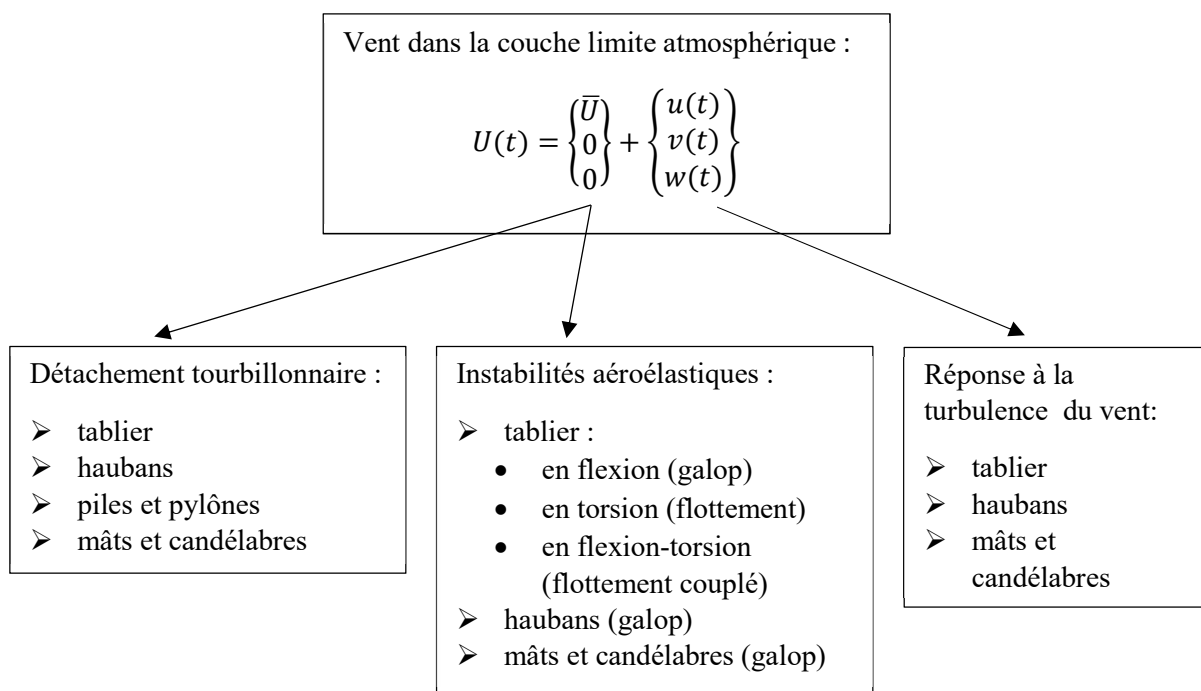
Vent dans la couche limite atmosphérique :

$U(t) = \begin{Bmatrix} \bar{U} \\ 0 \\ 0 \end{Bmatrix} + \begin{Bmatrix} u(t) \\ v(t) \\ w(t) \end{Bmatrix}$

Détachement tourbillonnaire :

- tablier
- haubans
- piles et pylônes
- mâts et candélabres

Instabilités aéroélastiques :

- tablier :
  - en flexion (galop)
  - en torsion (flottement)
  - en flexion-torsion (flottement couplé)
- haubans (galop)
- mâts et candélabres (galop)

Réponse à la turbulence du vent:

- tablier
- haubans
- mâts et candélabres